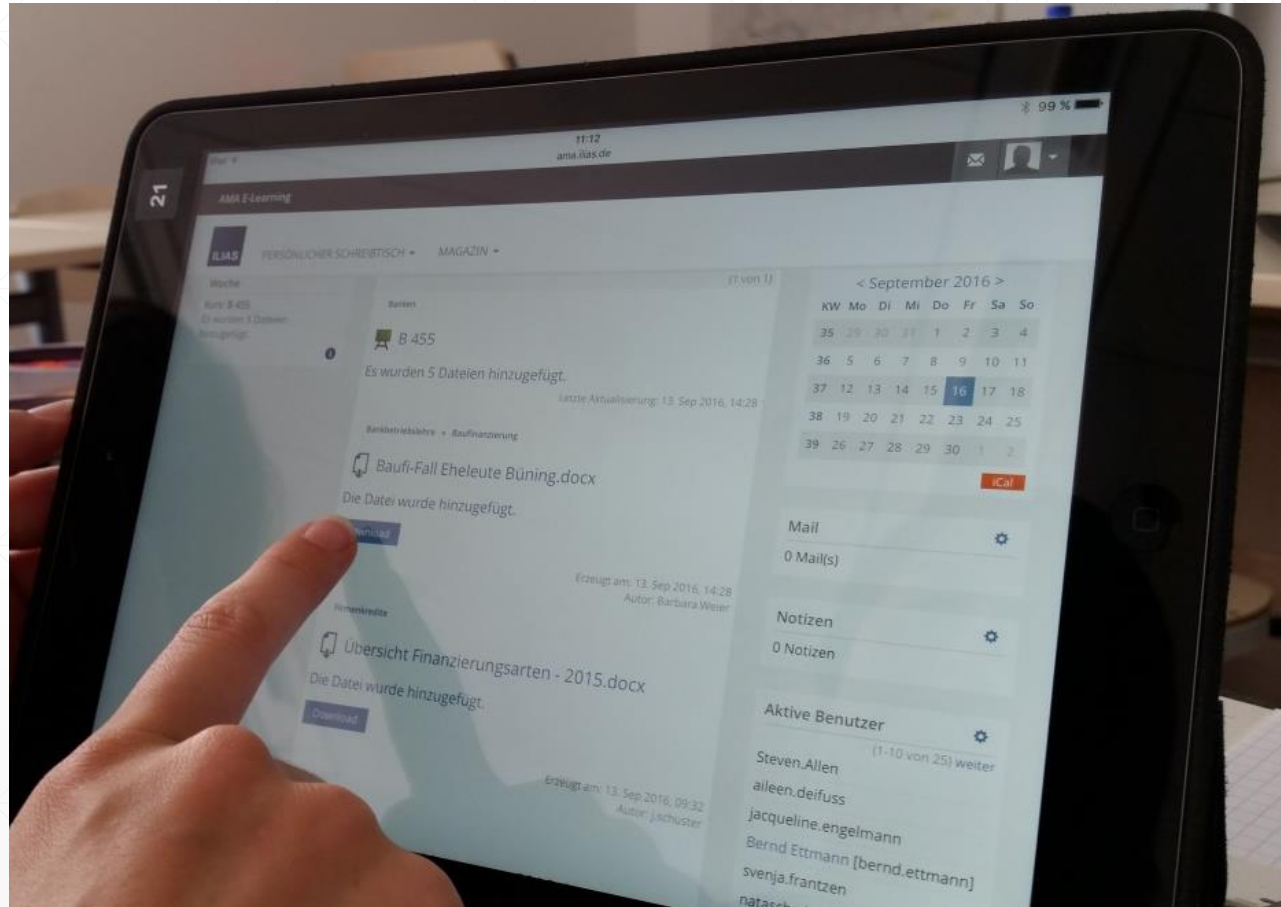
21

iPad

11:12
ama.ilias.de

99 %

AMA E-Learning

ILIAS PERSÖNLICHER SCHREIBTISCH ▾ MAGAZIN ▾

Woche

Kurs: B 455
Es wurden 5 Dateien hinzugefügt.

(1 von 1)

Banken

B 455

Es wurden 5 Dateien hinzugefügt.

Letzte Aktualisierung: 13. Sep 2016, 14:28

Bankbetriebslehre » Baufinanzierung

Baufi-Fall Eheleute Büning.docx

Die Datei wurde hinzugefügt.

Download

Erzeugt am: 13. Sep 2016, 14:28
Autor: Barbara Weier

Firmenkredite

Übersicht Finanzierungsarten - 2015.docx

Die Datei wurde hinzugefügt.

Download

Erzeugt am: 13. Sep 2016, 09:32
Autor: J.schuster

< September 2016 >

| KW | Mo | Di | Mi | Do | Fr | Sa | So |
|---|---|---|---|---|---|---|---|
| 35 | 29 | 30 | 31 | 1 | 2 | 3 | 4 |
| 36 | 5 | 6 | 7 | 8 | 9 | 10 | 11 |
| 37 | 12 | 13 | 14 | 15 | 16 | 17 | 18 |
| 38 | 19 | 20 | 21 | 22 | 23 | 24 | 25 |
| 39 | 26 | 27 | 28 | 29 | 30 | 1 | 2 |

iCal

Mail
0 Mail(s)

Notizen
0 Notizen

Aktive Benutzer
(1-10 von 25) weiter
Steven.Allen
aileen.deifuss
jacqueline.engelmann
Bernd Ettmann [bernd.ettmann]
svenja.frantzen
natasch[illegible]